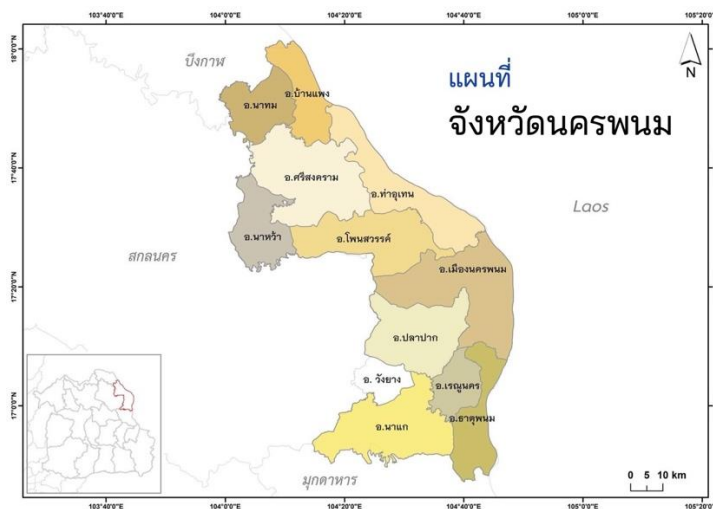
103°40'0"E
104°0'0"E
104°20'0"E
104°40'0"E
105°0'0"E
105°20'0"

18°0'0"N
17°40'0"N
17°20'0"N
17°0'0"N

N

แผนที่
จังหวัดนครพนม

บึงกาฬ
อ.บ้านแพง
อ.นาทม
อ.ศรีสงคราม
อ.ท่าอุเทน
Laos
อ.นาหว้า
อ.โพนสวรรค์
สกลนคร
อ.เมืองนครพนม
อ.ปลาปาก
อ. วังยาง
อ.เรณูนคร
อ.ธาตุพนม
อ.นาแก
มุกดาหาร

0 5 10 km

103°40'0"E
104°0'0"E
104°20'0"E
104°40'0"E
105°0'0"E
105°20'0"